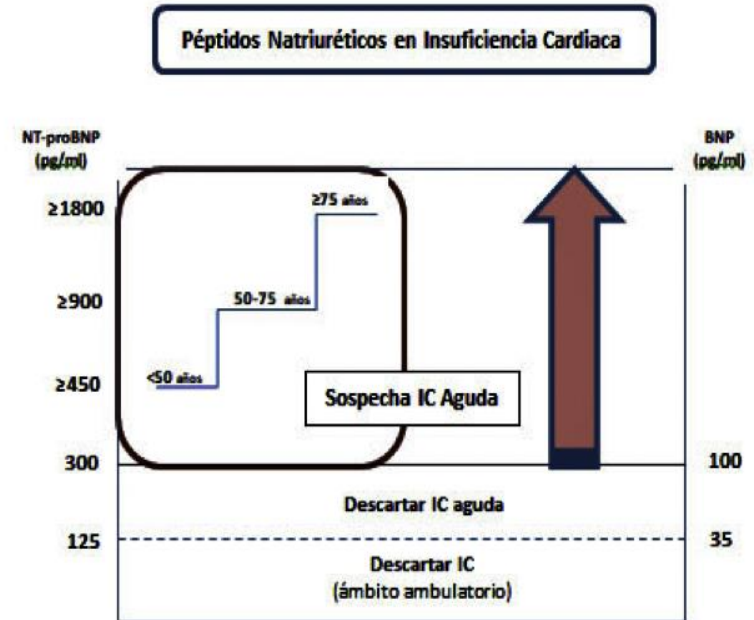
Péptidos Natriuréticos en Insuficiencia Cardiaca

NT-proBNP (pg/ml)

BNP (pg/ml)

≥1800

≥900

≥450

300

125

≥75 años

50-75 años

<50 años

Sospecha IC Aguda

100

Descartar IC aguda

35

Descartar IC (ámbito ambulatorio)